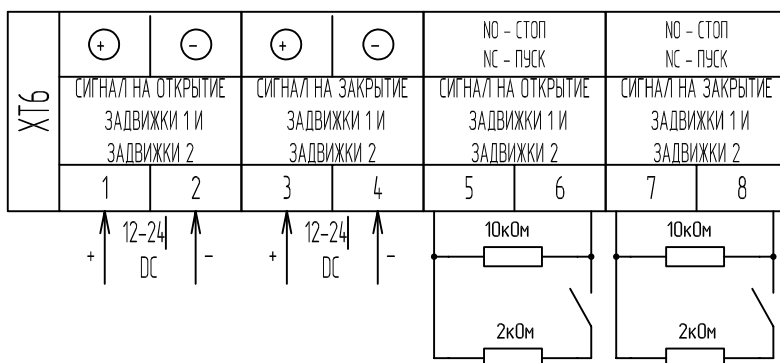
XT6

| + | − | + | − | NO – СТОП NC – ПУСК | | NO – СТОП NC – ПУСК | |
|---|---|---|---|---|---|---|---|
| СИГНАЛ НА ОТКРЫТИЕ ЗАДВИЖКИ 1 И ЗАДВИЖКИ 2 | | СИГНАЛ НА ЗАКРЫТИЕ ЗАДВИЖКИ 1 И ЗАДВИЖКИ 2 | | СИГНАЛ НА ОТКРЫТИЕ ЗАДВИЖКИ 1 И ЗАДВИЖКИ 2 | | СИГНАЛ НА ЗАКРЫТИЕ ЗАДВИЖКИ 1 И ЗАДВИЖКИ 2 | |
| 1 | 2 | 3 | 4 | 5 | 6 | 7 | 8 |

+ 12–24 DC −

+ 12–24 DC −

10кОм

2кОм

10кОм

2кОм